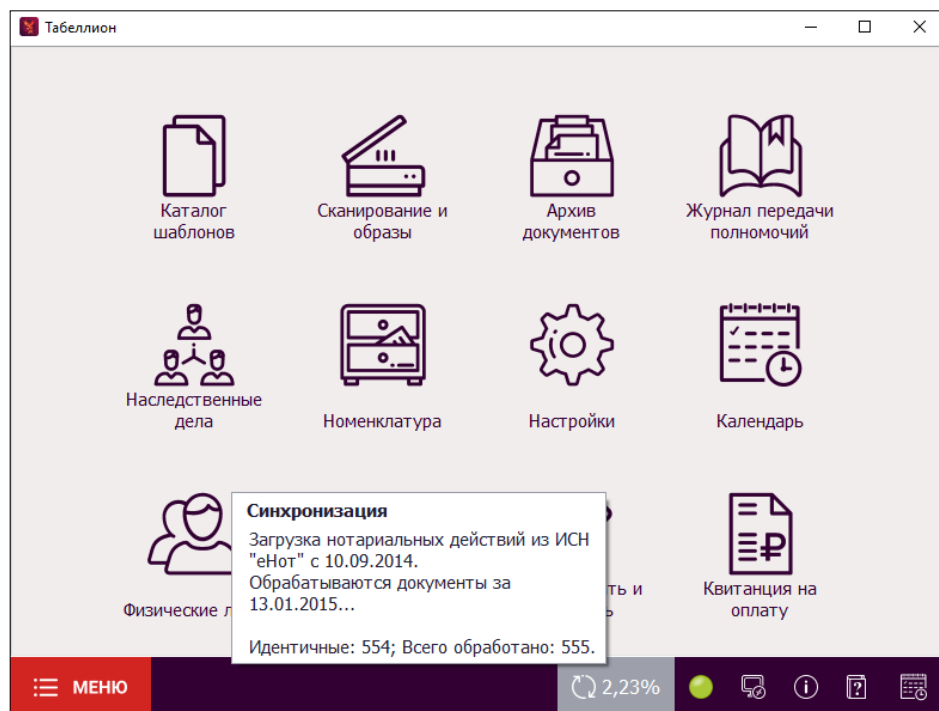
Табеллион

Каталог шаблонов

Сканирование и образы

Архив документов

Журнал передачи полномочий

Наследственные дела

Номенклатура

Настройки

Календарь

Физические л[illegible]

Синхронизация
Загрузка нотариальных действий из ИСН "еНот" с 10.09.2014.
Обрабатываются документы за 13.01.2015...

Идентичные: 554; Всего обработано: 555.

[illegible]ть и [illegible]ь

Квитанция на оплату

МЕНЮ

2,23%